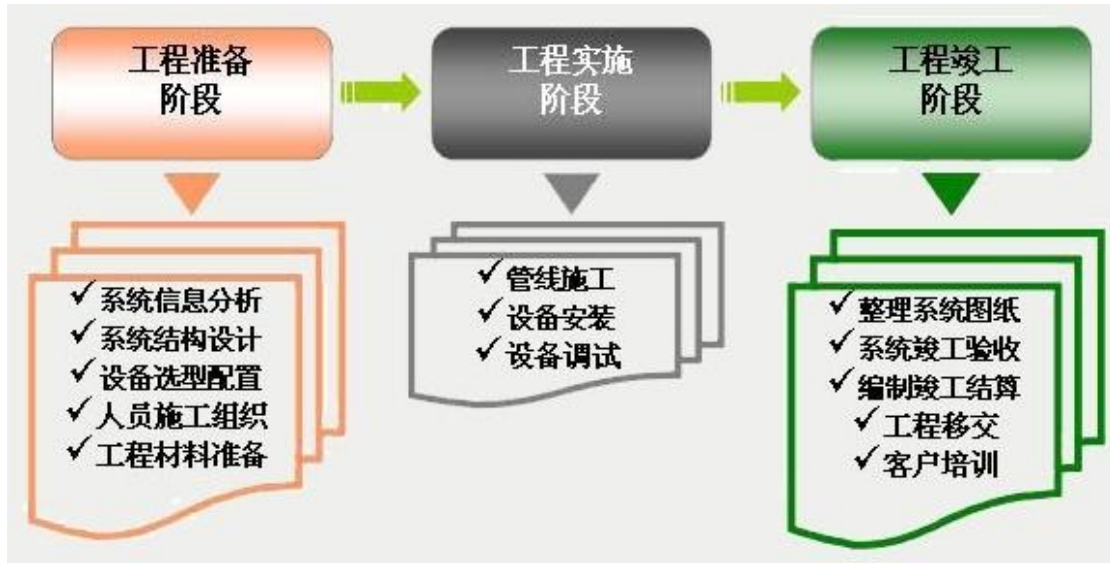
工程准备阶段

✓系统信息分析
✓系统结构设计
✓设备选型配置
✓人员施工组织
✓工程材料准备

工程实施阶段

✓管线施工
✓设备安装
✓设备调试

工程竣工阶段

✓整理系统图纸
✓系统竣工验收
✓编制竣工结算
✓工程移交
✓客户培训